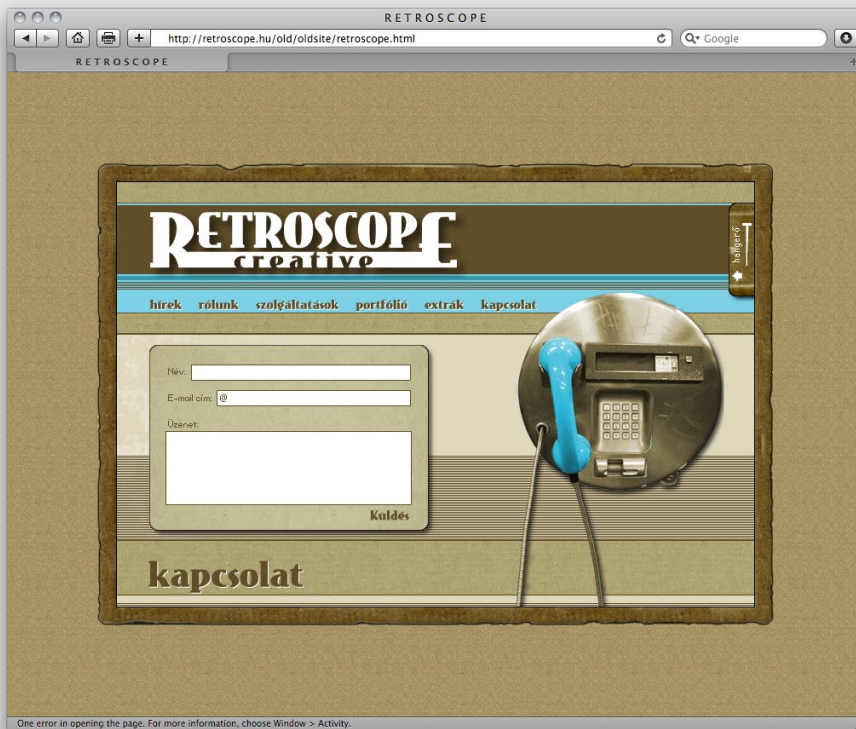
RETROSCOPE

http://retroscope.hu/old/oldsite/retroscope.html

Google

RETROSCOPE

RETROSCOPE
creative

hangerő

hírek rólunk szolgáltatások portfólió extrák kapcsolat

Név:

E-mail cím: @

Üzenet:

Küldés

kapcsolat

One error in opening the page. For more information, choose Window > Activity.